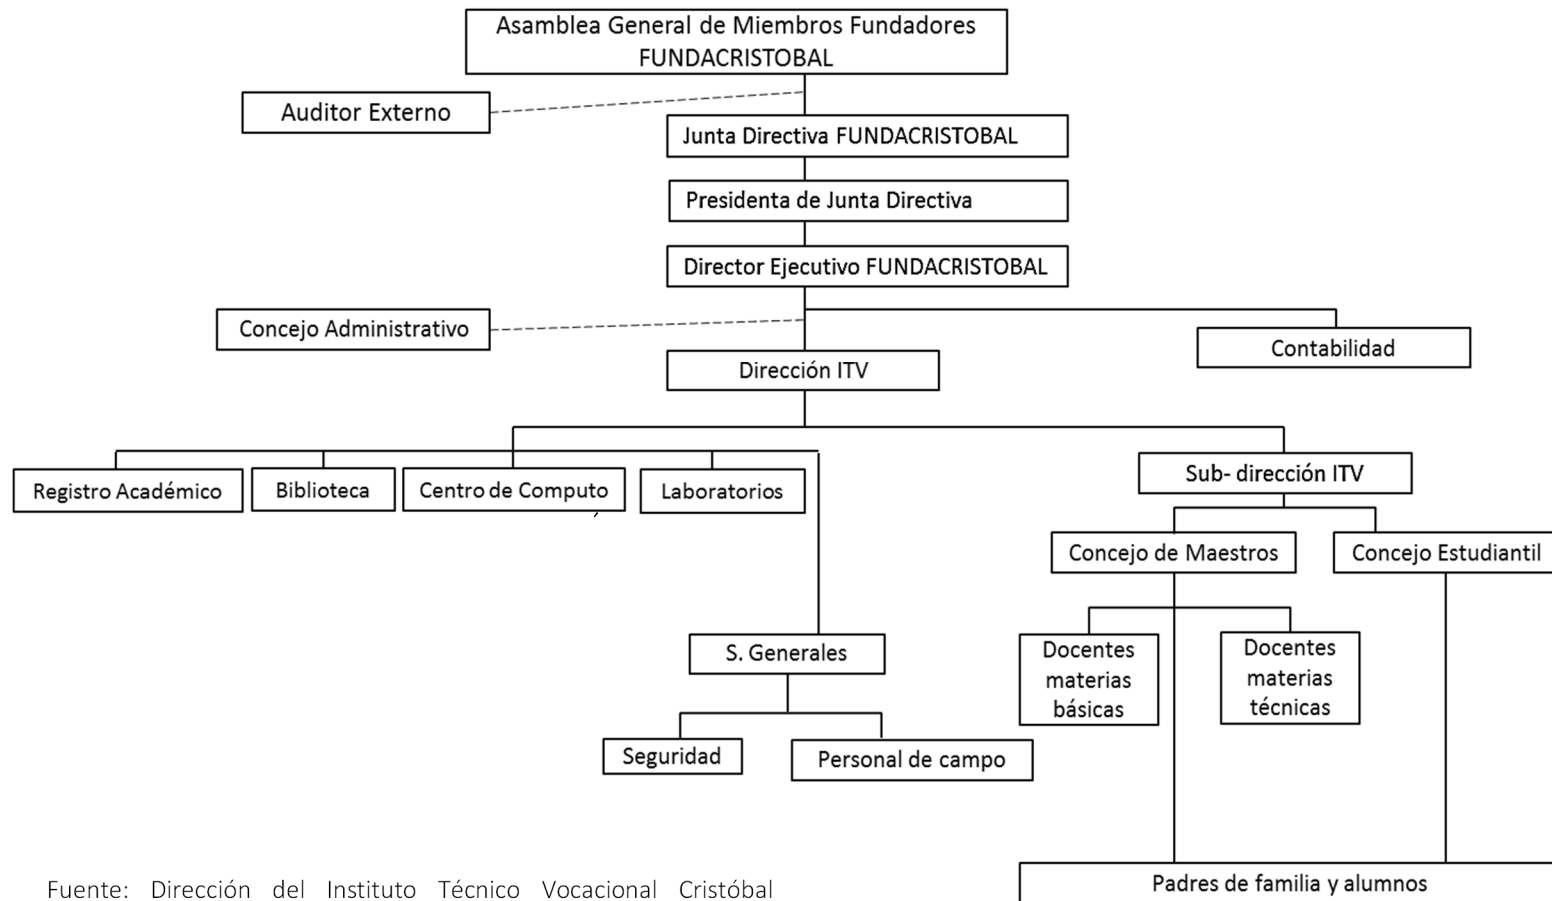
Asamblea General de Miembros Fundadores FUNDACRISTOBAL

Auditor Externo

Junta Directiva FUNDACRISTOBAL

Presidenta de Junta Directiva

Director Ejecutivo FUNDACRISTOBAL

Concejo Administrativo

Contabilidad

Dirección ITV

Registro Académico

Biblioteca

Centro de Computo

Laboratorios

Sub- dirección ITV

Concejo de Maestros

Concejo Estudiantil

S. Generales

Docentes materias básicas

Docentes materias técnicas

Seguridad

Personal de campo

Padres de familia y alumnos

Fuente: Dirección del Instituto Técnico Vocacional Cristóbal